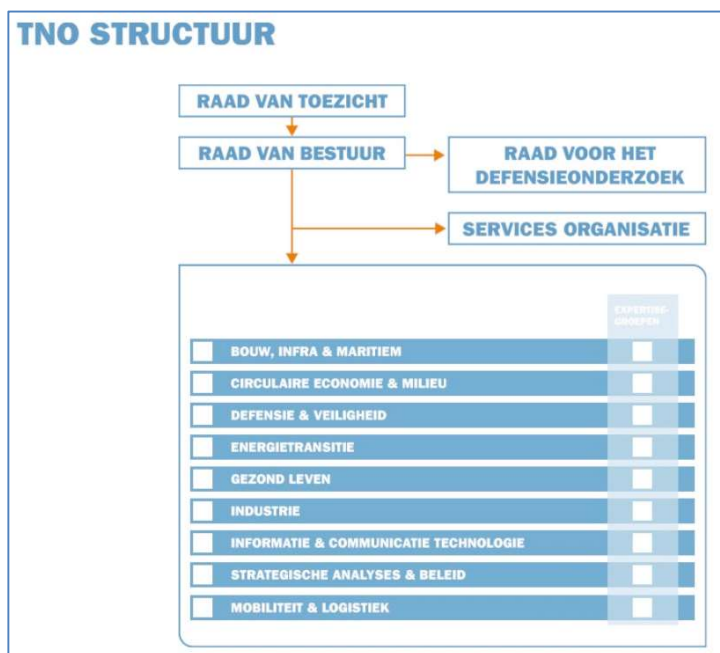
TNO STRUCTUUR

RAAD VAN TOEZICHT

RAAD VAN BESTUUR

RAAD VOOR HET DEFENSIEONDERZOEK

SERVICES ORGANISATIE

EXPERTISE-GROEPEN

BOUW, INFRA & MARITIEM

CIRCULAIRE ECONOMIE & MILIEU

DEFENSIE & VEILIGHEID

ENERGIETRANSITIE

GEZOND LEVEN

INDUSTRIE

INFORMATIE & COMMUNICATIE TECHNOLOGIE

STRATEGISCHE ANALYSES & BELEID

MOBILITEIT & LOGISTIEK